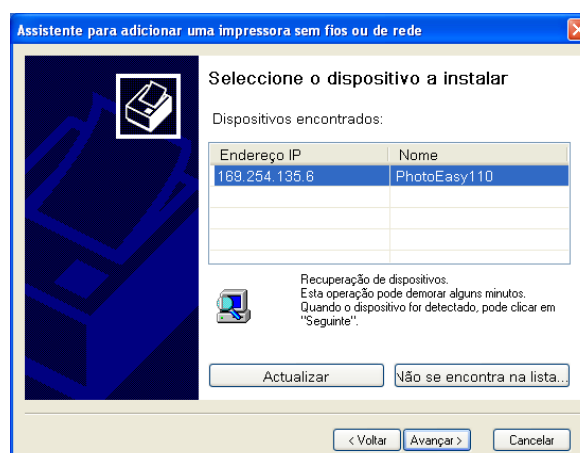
Assistente para adicionar uma impressora sem fios ou de rede

Seleccione o dispositivo a instalar

Dispositivos encontrados:

| Endereço IP | Nome |
|---|---|
| 169.254.135.6 | PhotoEasy110 |

Recuperação de dispositivos.
Esta operação pode demorar alguns minutos.
Quando o dispositivo for detectado, pode clicar em "Seguinte".

Actualizar

Não se encontra na lista...

< Voltar

Avançar >

Cancelar